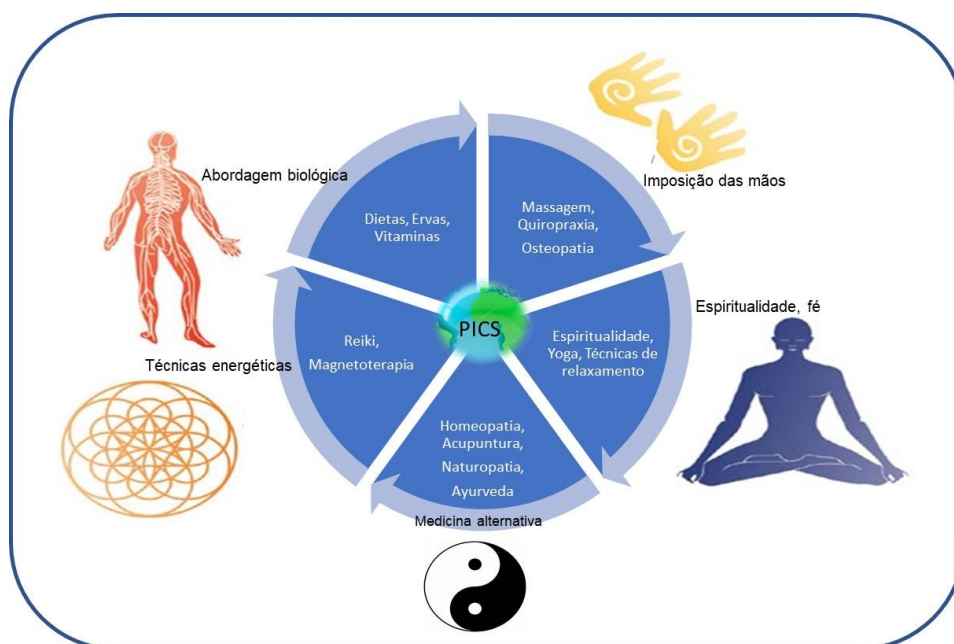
Abordagem biológica

Dietas, Ervas, Vitaminas

Massagem, Quiropraxia, Osteopatia

Imposição das mãos

Espiritualidade, fé

Espiritualidade, Yoga, Técnicas de relaxamento

PICS

Reiki, Magnetoterapia

Técnicas energéticas

Homeopatia, Acupuntura, Naturopatia, Ayurveda

Medicina alternativa